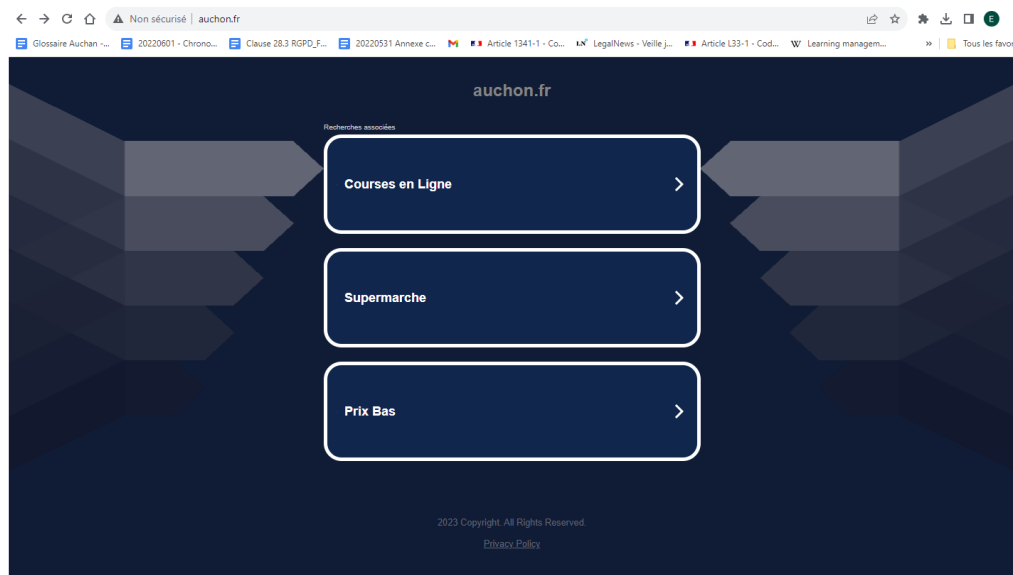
Non sécurisé | auchon.fr

E

Glossaire Auchan -... 20220601 - Chrono... Clause 28.3 RGPD_F... 20220531 Annexe c... Article 1341-1 - Co... LegalNews - Veille j... Article L33-1 - Cod... Learning managem... » Tous les favor

auchon.fr

Recherches associées

Courses en Ligne

Supermarche

Prix Bas

2023 Copyright. All Rights Reserved.

Privacy Policy